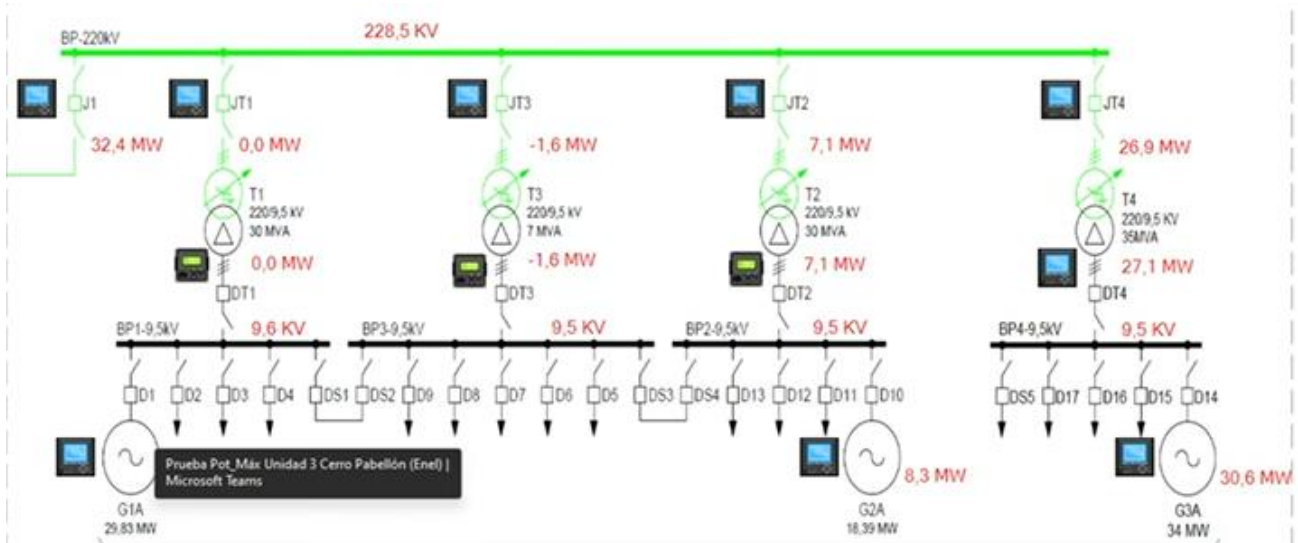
BP-220kV
228,5 KV

J1
32,4 MW

JT1
0,0 MW
T1
220/9,5 kV
30 MVA
0,0 MW
DT1

JT3
-1,6 MW
T3
220/9,5 kV
7 MVA
-1,6 MW
DT3

JT2
7,1 MW
T2
220/9,5 kV
30 MVA
7,1 MW
DT2

JT4
26,9 MW
T4
220/9,5 KV
35MVA
27,1 MW
DT4

BP1-9,5kV
9,6 KV
BP3-9,5kV
9,5 KV
BP2-9,5kV
9,5 KV
BP4-9,5kV
9,5 KV

D1 D2 D3 D4 DS1 DS2 D9 D8 D7 D6 D5 DS3 DS4 D13 D12 D11 D10 DS5 D17 D16 D15 D14

Prueba Pot_Máx Unidad 3 Cerro Pabellón (Enel) | Microsoft Teams

G1A
29,83 MW

8,3 MW
G2A
18,39 MW

30,6 MW
G3A
34 MW